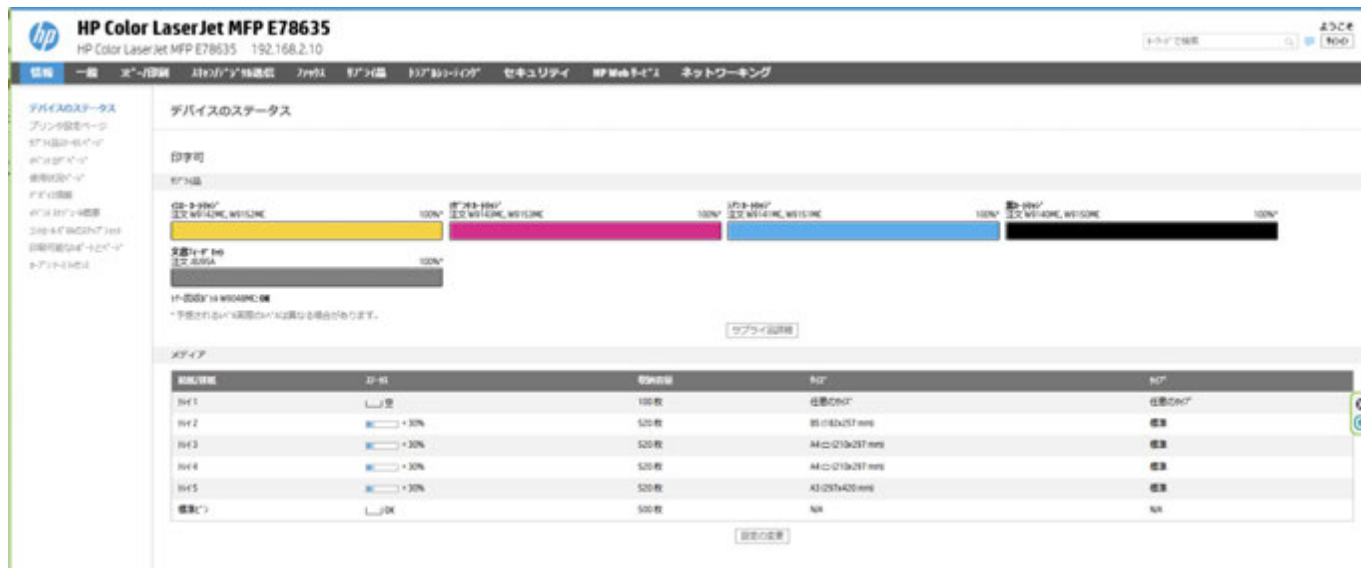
HP Color LaserJet MFP E78635
HP Color LaserJet MFP E78635 192.168.2.10

ようこそ
サインイン

情報 一般 コピー/印刷 スキャン/デジタル送信 ファックス サプライ品 トラブルシューティング セキュリティ HP Webサービス ネットワーキング

デバイスのステータス
プリンタ設定ページ
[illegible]
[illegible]
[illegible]
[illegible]
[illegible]
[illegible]
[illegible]
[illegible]

デバイスのステータス

印字可

サプライ品

イエロー トナーカートリッジ
注文 W9142MC, W9152MC
100%*

マゼンタ トナーカートリッジ
注文 W9143MC, W9153MC
100%*

シアン トナーカートリッジ
注文 W9141MC, W9151MC
100%*

黒トナーカートリッジ
注文 W9140MC, W9150MC
100%*

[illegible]
注文 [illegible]
100%*

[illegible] W9048MC: OK

* 予想される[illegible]は異なる場合があります。

サプライ品詳細

メディア

| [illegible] | ステータス | 容量 | サイズ | タイプ |
|---|---|---|---|---|
| トレイ1 | 空 | 100枚 | 任意のサイズ | 任意のタイプ |
| トレイ2 | + 30% | 520枚 | B5 (182x257 mm) | 標準 |
| トレイ3 | + 30% | 520枚 | A4 (210x297 mm) | 標準 |
| トレイ4 | + 30% | 520枚 | A4 (210x297 mm) | 標準 |
| トレイ5 | + 30% | 520枚 | A3 (297x420 mm) | 標準 |
| 標準ビン | OK | 500枚 | N/A | N/A |

設定の変更